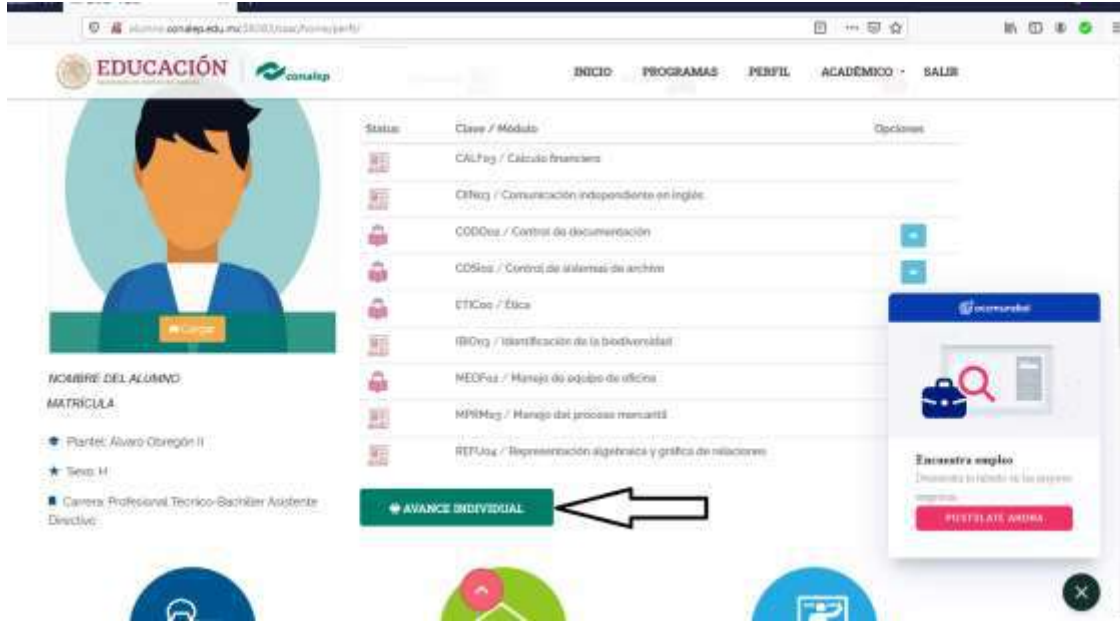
alumno.conalep.edu.mx/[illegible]

EDUCACIÓN conalep

INICIO PROGRAMAS PERFIL ACADÉMICO SALIR

Cargar

NOMBRE DEL ALUMNO

MATRÍCULA

Plantel: Alvaro Obregón II

Sexo: H

Carrera: Profesional Técnico-Bachiller Asistente Directivo

| Status | Clave / Módulo | Opciones |
|---|---|---|
| | CALF03 / Cálculo financiero | |
| | CINI03 / Comunicación independiente en inglés | |
| | CODO02 / Control de documentación | |
| | COSI02 / Control de sistemas de archivo | |
| | ETIC00 / Ética | |
| | IBIO03 / Identificación de la biodiversidad | |
| | MEOF02 / Manejo de equipo de oficina | |
| | MPRM03 / Manejo del proceso mercantil | |
| | REFU04 / Representación algebraica y gráfica de relaciones | |

AVANCE INDIVIDUAL

occmundial

Encuentra empleo

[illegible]

POSTÚLATE AHORA